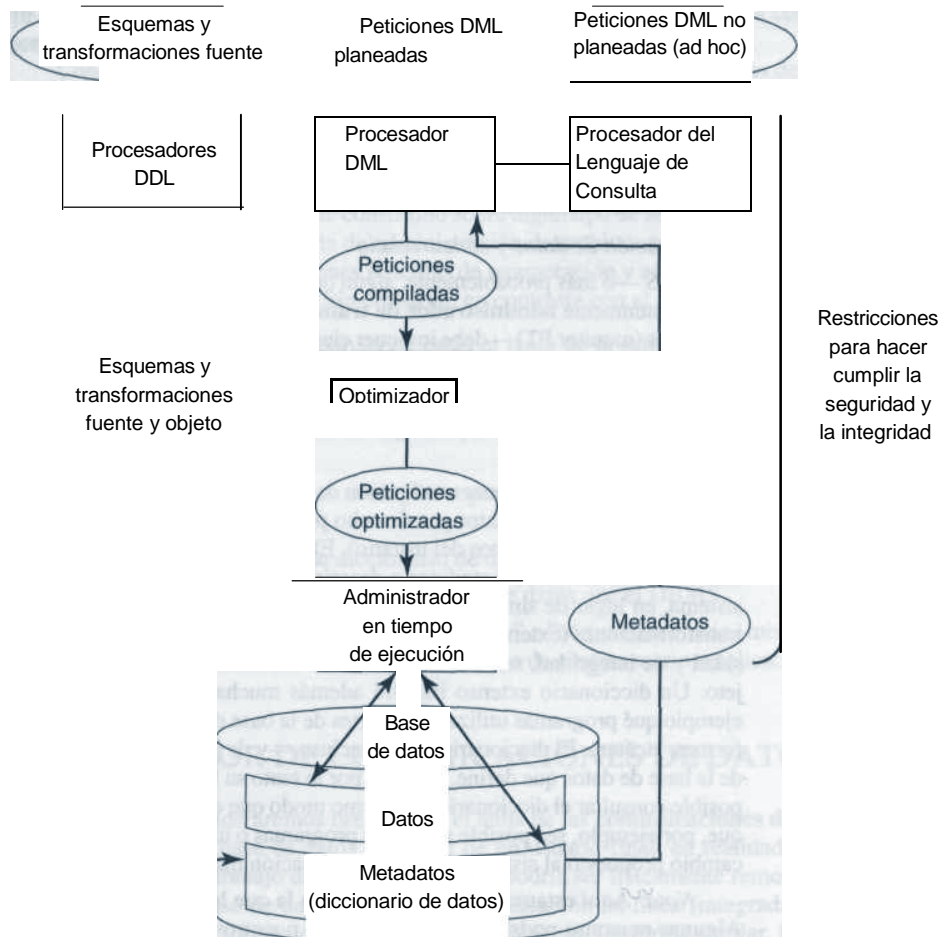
Esquemas y transformaciones fuente

Peticiones DML planeadas

Peticiones DML no planeadas (ad hoc)

Procesadores DDL

Procesador DML

Procesador del Lenguaje de Consulta

Peticiones compiladas

Restricciones para hacer cumplir la seguridad y la integridad

Esquemas y transformaciones fuente y objeto

Optimizador

Peticiones optimizadas

Administrador en tiempo de ejecución

Metadatos

Base de datos

Datos

Metadatos (diccionario de datos)